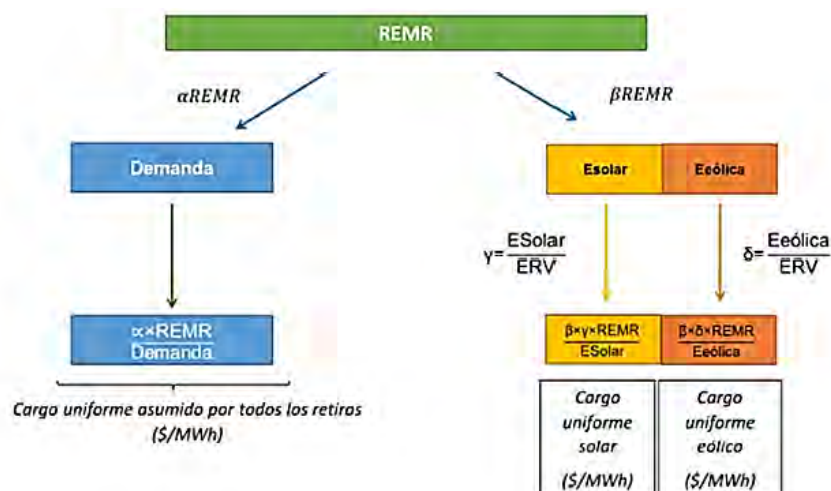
REMR

$\alpha REMR$

$\beta REMR$

Demanda

Esolar

Eeólica

$\gamma = \frac{ESolar}{ERV}$

$\delta = \frac{Eeólica}{ERV}$

$\frac{\alpha \times REMR}{Demanda}$

$\frac{\beta \times \gamma \times REMR}{ESolar}$

$\frac{\beta \times \delta \times REMR}{Eeólica}$

Cargo uniforme asumido por todos los retiros ($/MWh)

Cargo uniforme solar ($/MWh)

Cargo uniforme eólico ($/MWh)